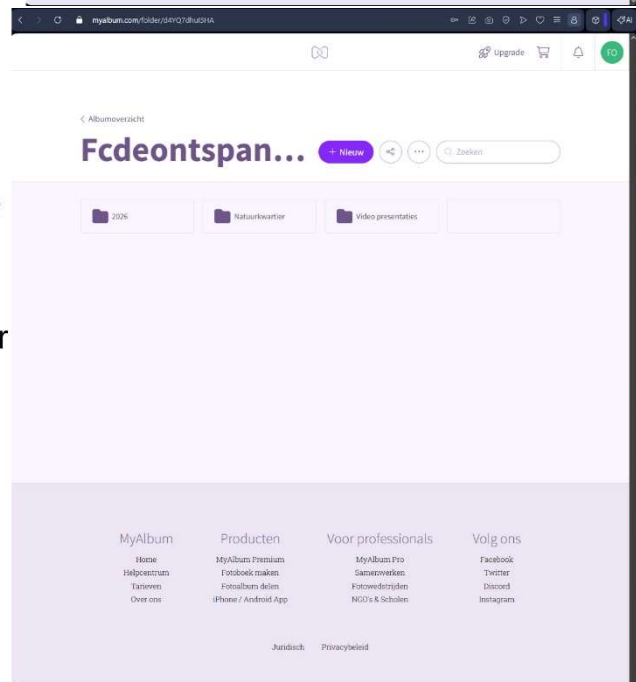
myalbum.com/folder/d4YQ7dhuISHA

Upgrade

FO

< Albumoverzicht

Fcdeontspan...

+ Nieuw

Zoeken

2026

Natuurkwartier

Video presentaties

r

MyAlbum
Home
Helpcentrum
Tarieven
Over ons

Producten
MyAlbum Premium
Fotoboek maken
Fotoalbum delen
iPhone / Android App

Voor professionals
MyAlbum Pro
Samenwerken
Fotowedstrijden
NGO's & Scholen

Volg ons
Facebook
Twitter
Discord
Instagram

Juridisch Privacybeleid